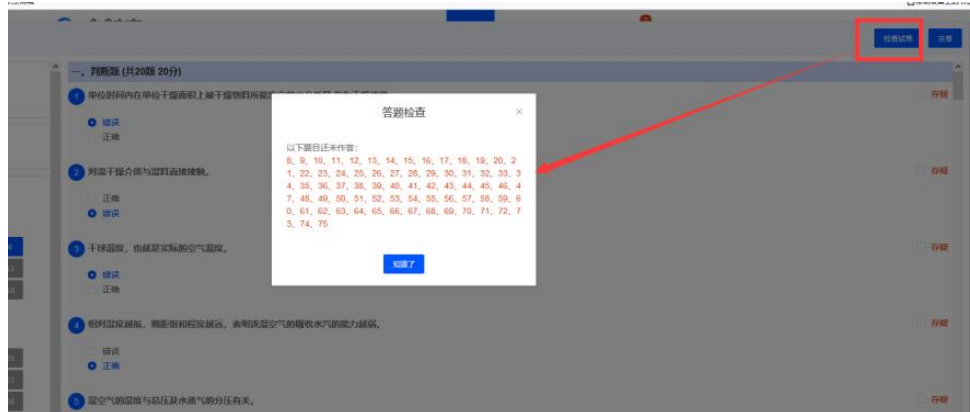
检查试卷
交卷

一、判断题 (共20题 20分)

1 单位时间内在单位干燥面积上被干燥物料所能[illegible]
错误
正确
存疑

2 对流干燥介质与湿料直接接触。
正确
错误
存疑

3 干球温度，也就是实际的空气温度。
错误
正确
存疑

4 相对湿度越低，则距饱和程度越远，表明该湿空气的吸收水汽的能力越弱。
错误
正确
存疑

5 湿空气的湿度与总压及水蒸气的分压有关。
存疑

答题检查
×
以下题目还未作答：
8、9、10、11、12、13、14、15、16、17、18、19、20、21、22、23、24、25、26、27、28、29、30、31、32、33、34、35、36、37、38、39、40、41、42、43、44、45、46、47、48、49、50、51、52、53、54、55、56、57、58、59、60、61、62、63、64、65、66、67、68、69、70、71、72、73、74、75
知道了